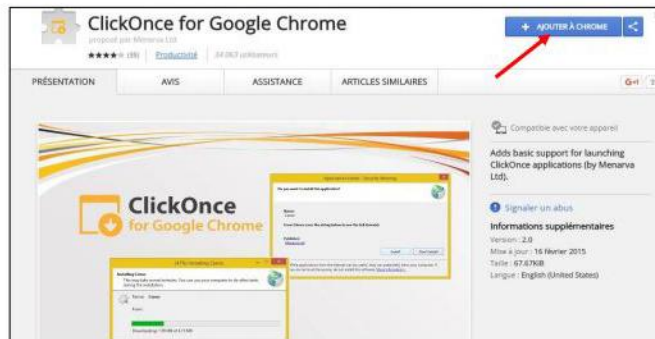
ClickOnce for Google Chrome

proposé par Menarva Ltd

★★★★★ (39) Productivité 34 063 utilisateurs

+ AJOUTER À CHROME

PRÉSENTATION

AVIS

ASSISTANCE

ARTICLES SIMILAIRES

G+1

ClickOnce
for Google Chrome

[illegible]

Compatible avec votre appareil

Adds basic support for launching ClickOnce applications (by Menarva Ltd).

Signaler un abus

Informations supplémentaires

Version : 2.0

Mise à jour : 16 février 2015

Taille : 67.67KiB

Langue : English (United States)